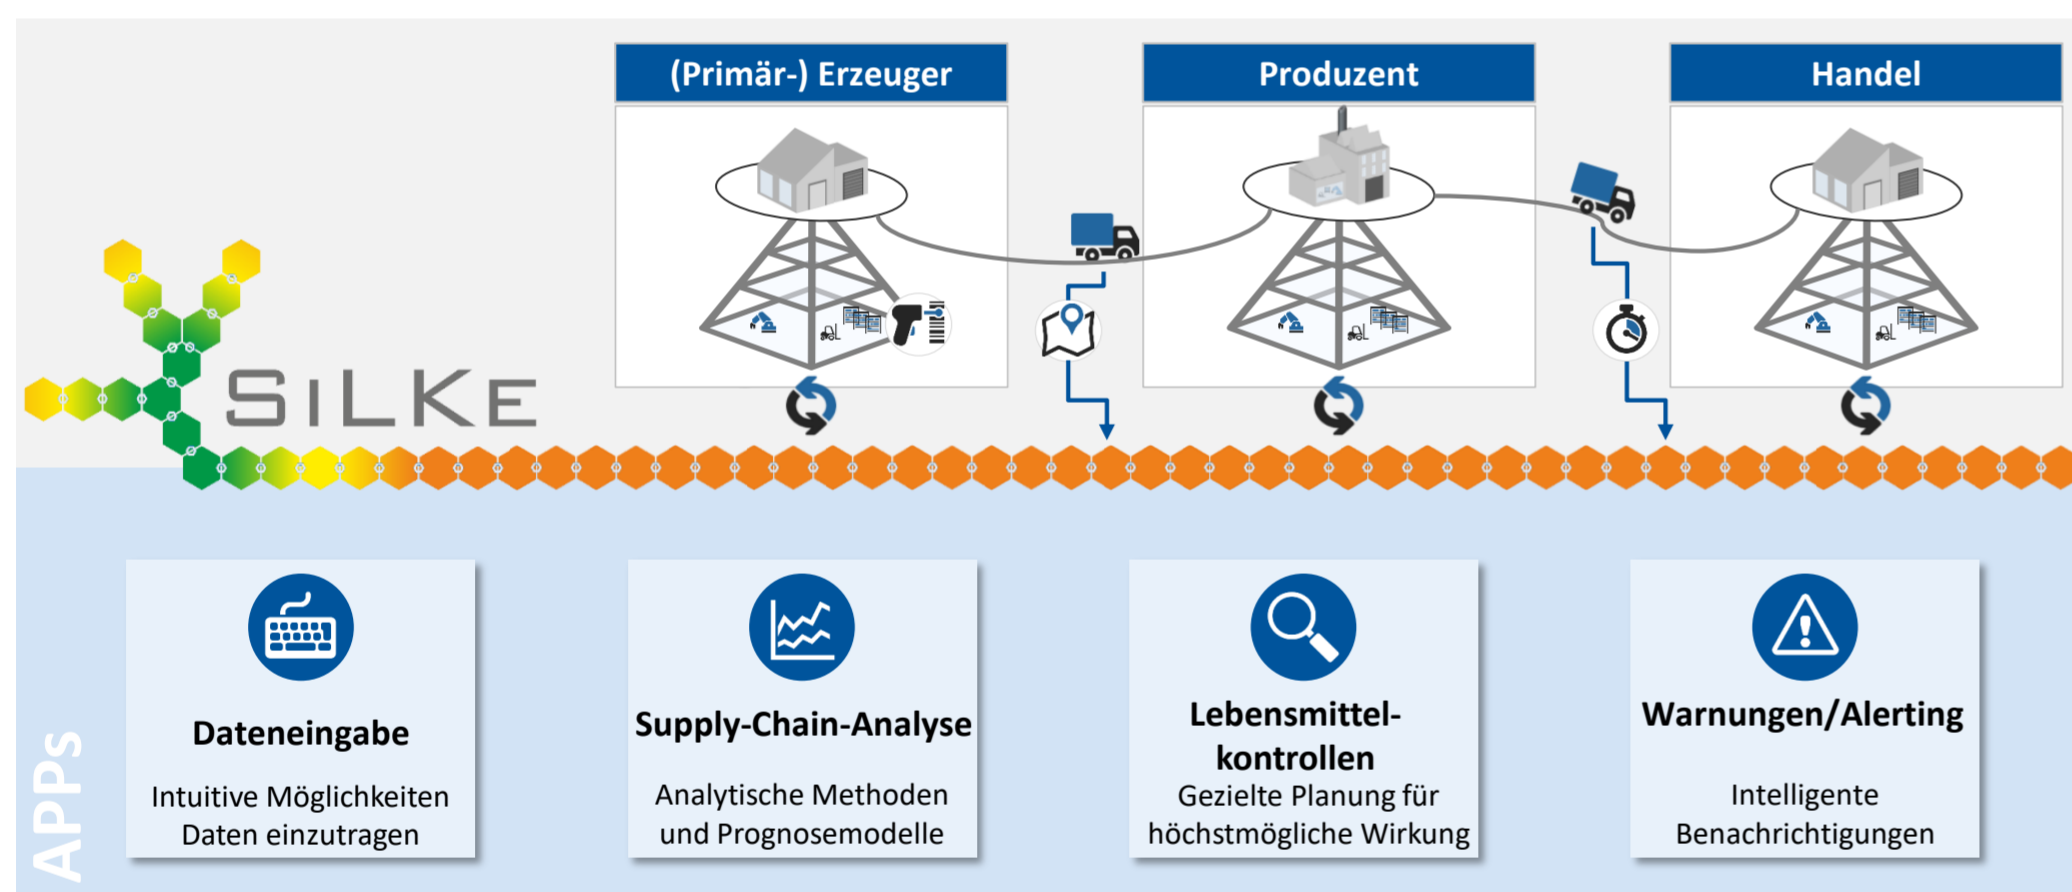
(Primär-) Erzeuger

Produzent

Handel

SiLKe

APPs

Dateneingabe

Intuitive Möglichkeiten Daten einzutragen

Supply-Chain-Analyse

Analytische Methoden und Prognosemodelle

Lebensmittelkontrollen

Gezielte Planung für höchstmögliche Wirkung

Warnungen/Alerting

Intelligente Benachrichtigungen